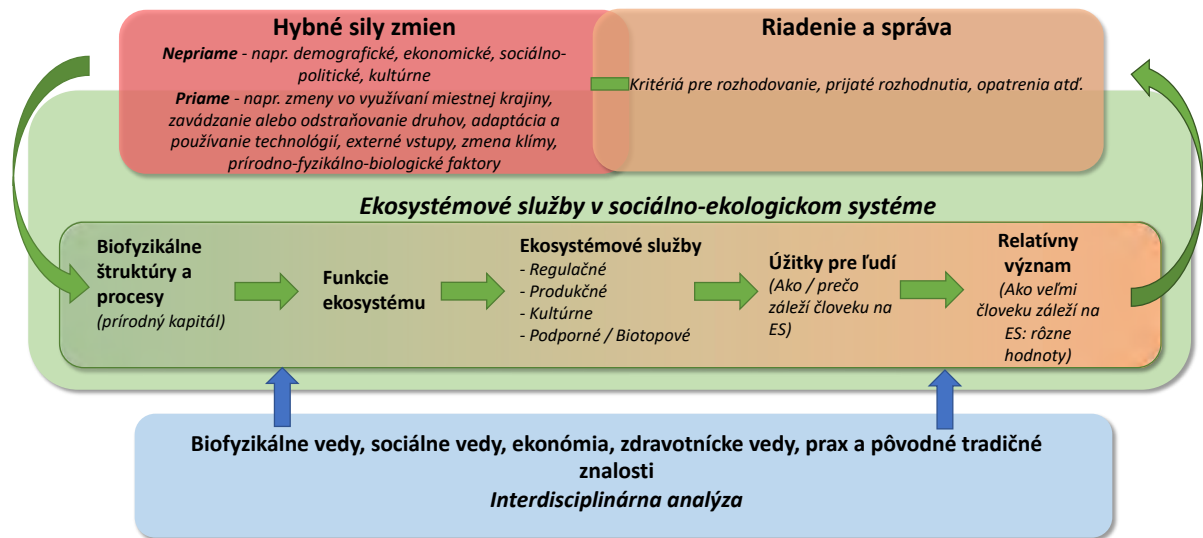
Hybné sily zmien

*Nepriame* - napr. demografické, ekonomické, sociálno-politické, kultúrne

*Priame* - napr. zmeny vo využívaní miestnej krajiny, zavádzanie alebo odstraňovanie druhov, adaptácia a používanie technológií, externé vstupy, zmena klímy, prírodno-fyzikálno-biologické faktory

Riadenie a správa

Kritériá pre rozhodovanie, prijaté rozhodnutia, opatrenia atď.

Ekosystémové služby v sociálno-ekologickom systéme

Biofyzikálne štruktúry a procesy
(prírodný kapitál)

Funkcie ekosystému

Ekosystémové služby
- Regulačné
- Produkčné
- Kultúrne
- Podporné / Biotopové

Úžitky pre ľudí
(Ako / prečo záleží človeku na ES)

Relatívny význam
(Ako veľmi človeku záleží na ES: rôzne hodnoty)

Biofyzikálne vedy, sociálne vedy, ekonómia, zdravotnícke vedy, prax a pôvodné tradičné znalosti
Interdisciplinárna analýza